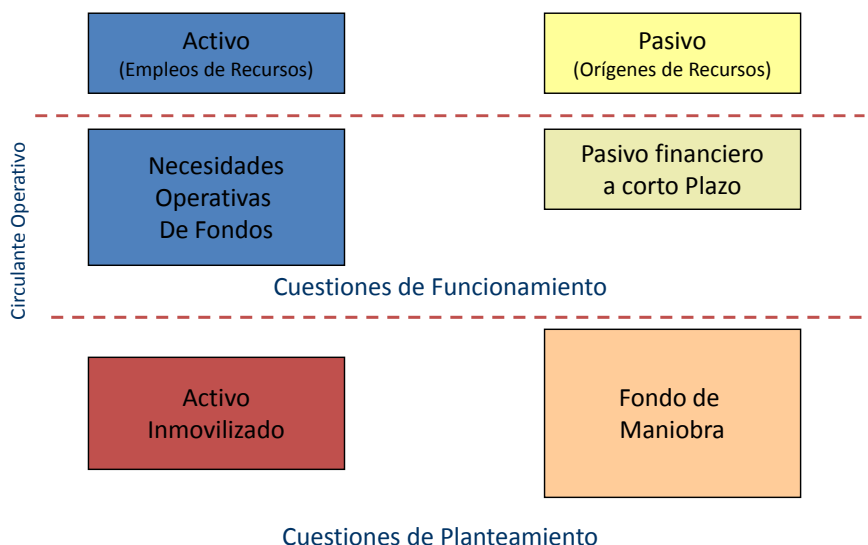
Activo
(Empleos de Recursos)

Pasivo
(Orígenes de Recursos)

Circulante Operativo

Necesidades Operativas De Fondos

Pasivo financiero a corto Plazo

Cuestiones de Funcionamiento

Activo Inmovilizado

Fondo de Maniobra

Cuestiones de Planteamiento